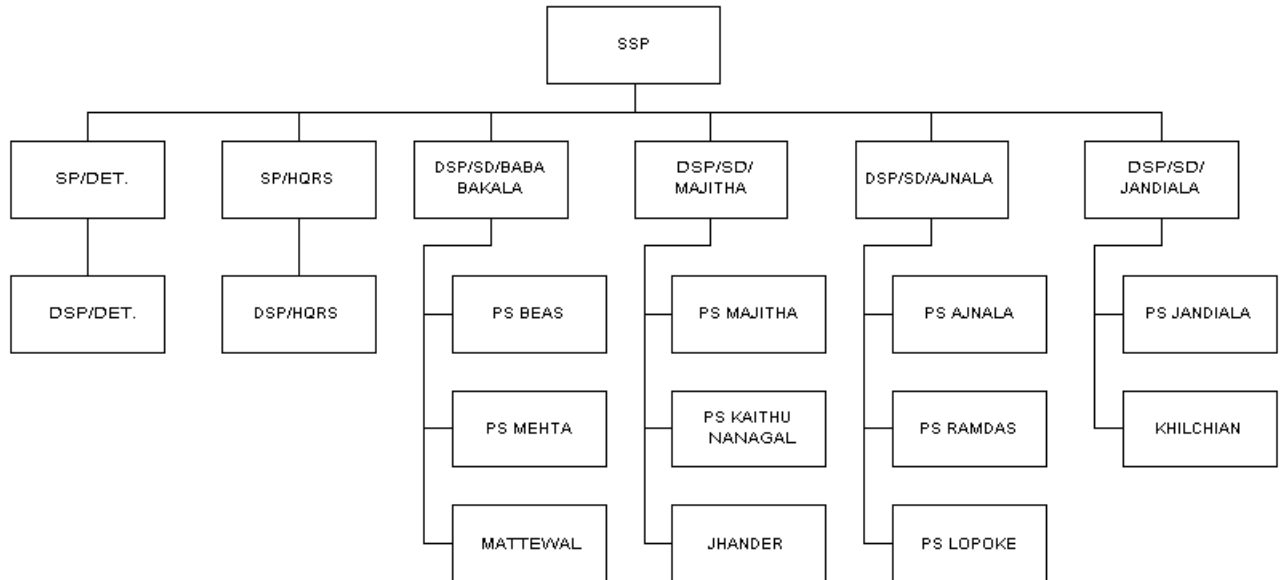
SSP

SP/DET.

DSP/DET.

SP/HQRS

DSP/HQRS

DSP/SD/BABA BAKALA

PS BEAS

PS MEHTA

MATTEWAL

DSP/SD/ MAJITHA

PS MAJITHA

PS KAITHU NANAGAL

JHANDER

DSP/SD/AJNALA

PS AJNALA

PS RAMDAS

PS LOPOKE

DSP/SD/ JANDIALA

PS JANDIALA

KHILCHIAN